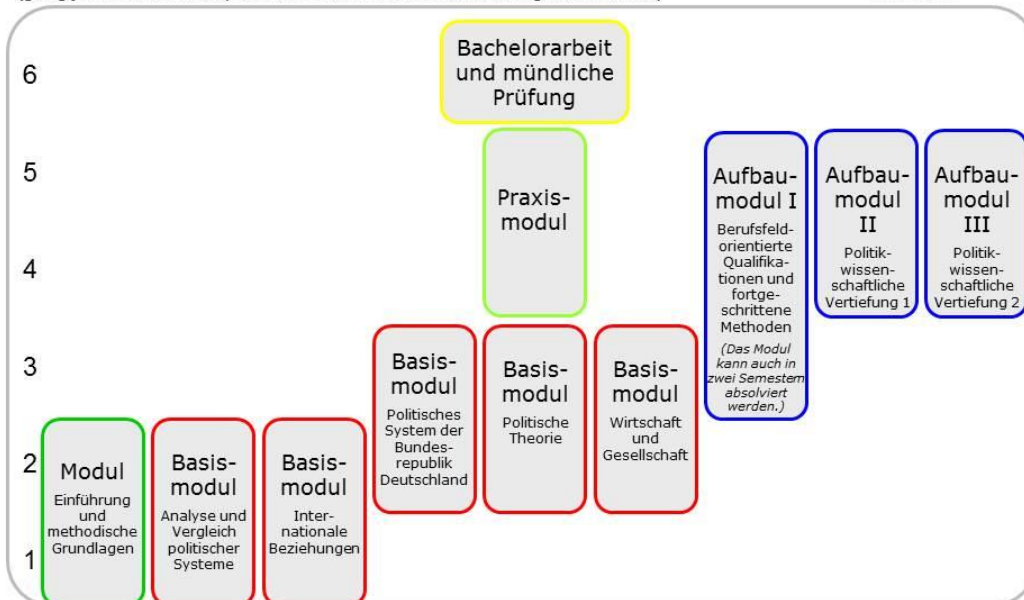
6

5

4

3

2

1

Bachelorarbeit und mündliche Prüfung

Praxis-modul

Aufbau-modul I
Berufsfeld-orientierte Qualifika-tionen und fortge-schrittene Methoden
(Das Modul kann auch in zwei Semestern absolviert werden.)

Aufbau-modul II
Politik-wissen-schaftliche Vertiefung 1

Aufbau-modul III
Politik-wissen-schaftliche Vertiefung 2

Basis-modul
Politisches System der Bundes-republik Deutschland

Basis-modul
Politische Theorie

Basis-modul
Wirtschaft und Gesellschaft

Modul
Einführung und methodische Grundlagen

Basis-modul
Analyse und Vergleich politischer Systeme

Basis-modul
Inter-nationale Beziehungen